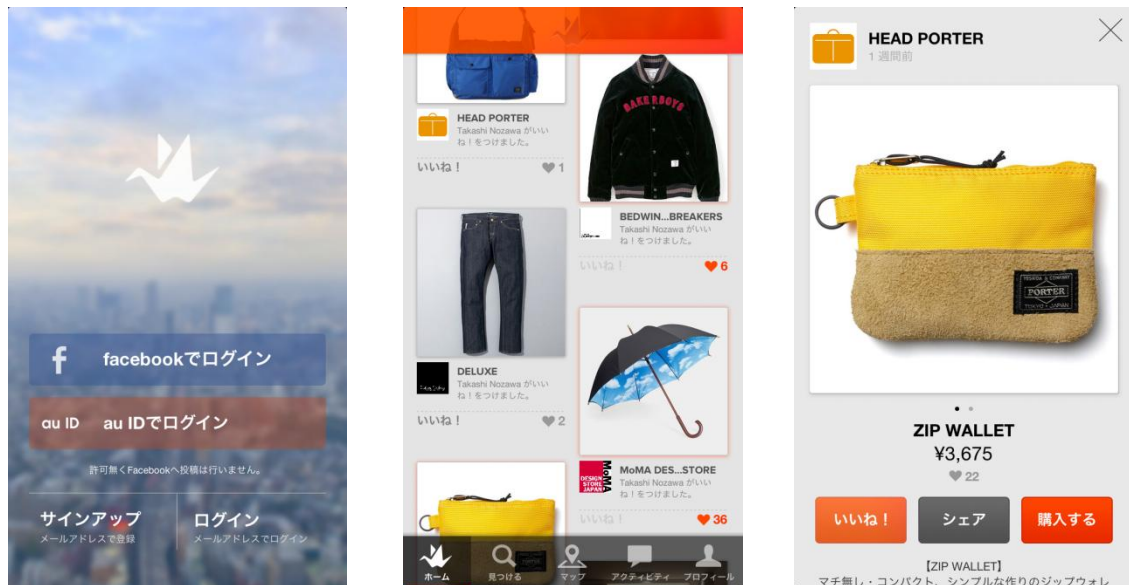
f facebookでログイン

au ID au IDでログイン

許可無くFacebookへ投稿は行いません。

サインアップ
メールアドレスで登録

ログイン
メールアドレスでログイン

HEAD PORTER
Takashi Nozawa がいいね！をつけました。
いいね！ 1

BEDWIN...BREAKERS
Takashi Nozawa がいいね！をつけました。
いいね！ 6

DELUXE
Takashi Nozawa がいいね！をつけました。
いいね！ 2

MoMA DES...STORE
Takashi Nozawa がいいね！をつけました。
いいね！ 36

ホーム 見つける マップ アクティビティ プロフィール

HEAD PORTER
1 週間前

PORTER

ZIP WALLET
¥3,675
22

いいね！ シェア 購入する

【ZIP WALLET】
マチ無し・コンパクト、シンプルな作りのジップウォレ